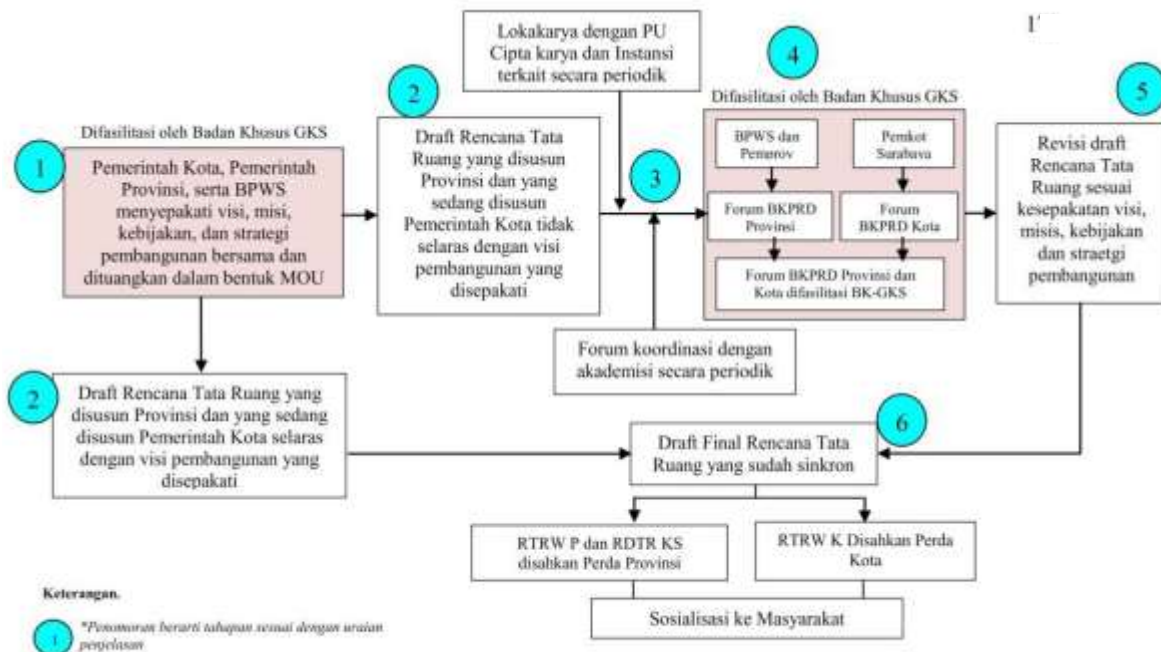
1

Difasilitasi oleh Badan Khusus GKS

1

Pemerintah Kota, Pemerintah Provinsi, serta BPWS menyepakati visi, misi, kebijakan, dan strategi pembangunan bersama dan dituangkan dalam bentuk MOU

2

Draft Rencana Tata Ruang yang disusun Provinsi dan yang sedang disusun Pemerintah Kota tidak selaras dengan visi pembangunan yang disepakati

Lokakarya dengan PU Cipta karya dan Instansi terkait secara periodik

3

4

Difasilitasi oleh Badan Khusus GKS

BPWS dan Pemprov

Pemkot Surabaya

Forum BKPRD Provinsi

Forum BKPRD Kota

Forum BKPRD Provinsi dan Kota difasilitasi BK-GKS

5

Revisi draft Rencana Tata Ruang sesuai kesepakatan visi, misis, kebijakan dan straetgi pembangunan

Forum koordinasi dengan akademisi secara periodik

2

Draft Rencana Tata Ruang yang disusun Provinsi dan yang sedang disusun Pemerintah Kota selaras dengan visi pembangunan yang disepakati

6

Draft Final Rencana Tata Ruang yang sudah sinkron

RTRW P dan RDTR KS disahkan Perda Provinsi

RTRW K Disahkan Perda Kota

Sosialisasi ke Masyarakat

Keterangan.

1 *Penomoran berarti tahapan sesuai dengan uraian penjelasan